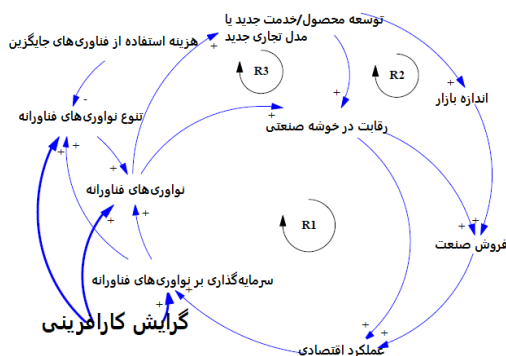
توسعه محصول/خدمت جدید یا مدل تجاری جدید

هزینه استفاده از فناوری‌های جایگزین

R3

R2

اندازه بازار

تنوع نوآوری‌های فناورانه

رقابت در خوشه صنعتی

نوآوری‌های فناورانه

R1

فروش صنعت

سرمایه‌گذاری بر نوآوری‌های فناورانه

گرایش کارآفرینی

عملکرد اقتصادی

+

+

+

+

-

+

+

+

+

+

+

+

+

+

+

+